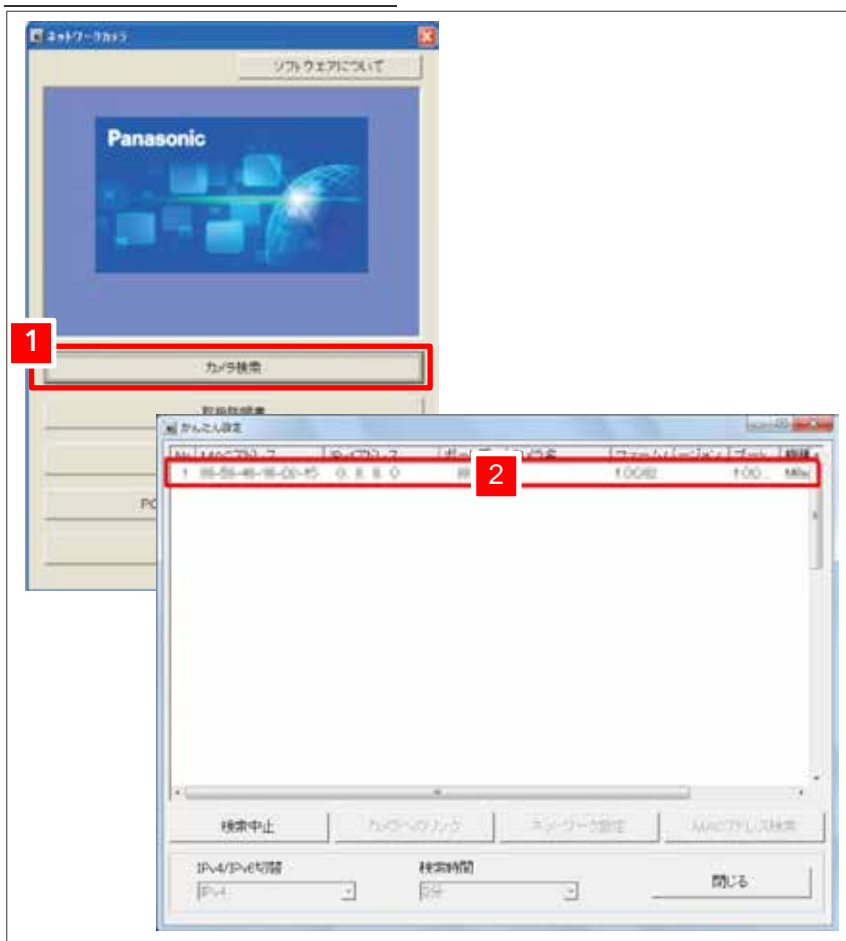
ネットワークカメラ

ソフトウェアについて

Panasonic

1

カメラ検索

取扱説明書

PC

かんたん設定

| No. | MACアドレス | IPv4アドレス | ポート | 2 | カメラ名 | ファームウェアバージョン | ブート | 機種 |
|---|---|---|---|---|---|---|---|---|
| 1 | 00-80-45-18-D2-45 | 0.0.0.0 | 80 | | | 1.00R2 | 1.00 | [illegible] |

検索中止

カメラへのリンク

ネットワーク設定

MACアドレス検索

IPv4/IPv6切替

IPv4

検索時間

2分

閉じる